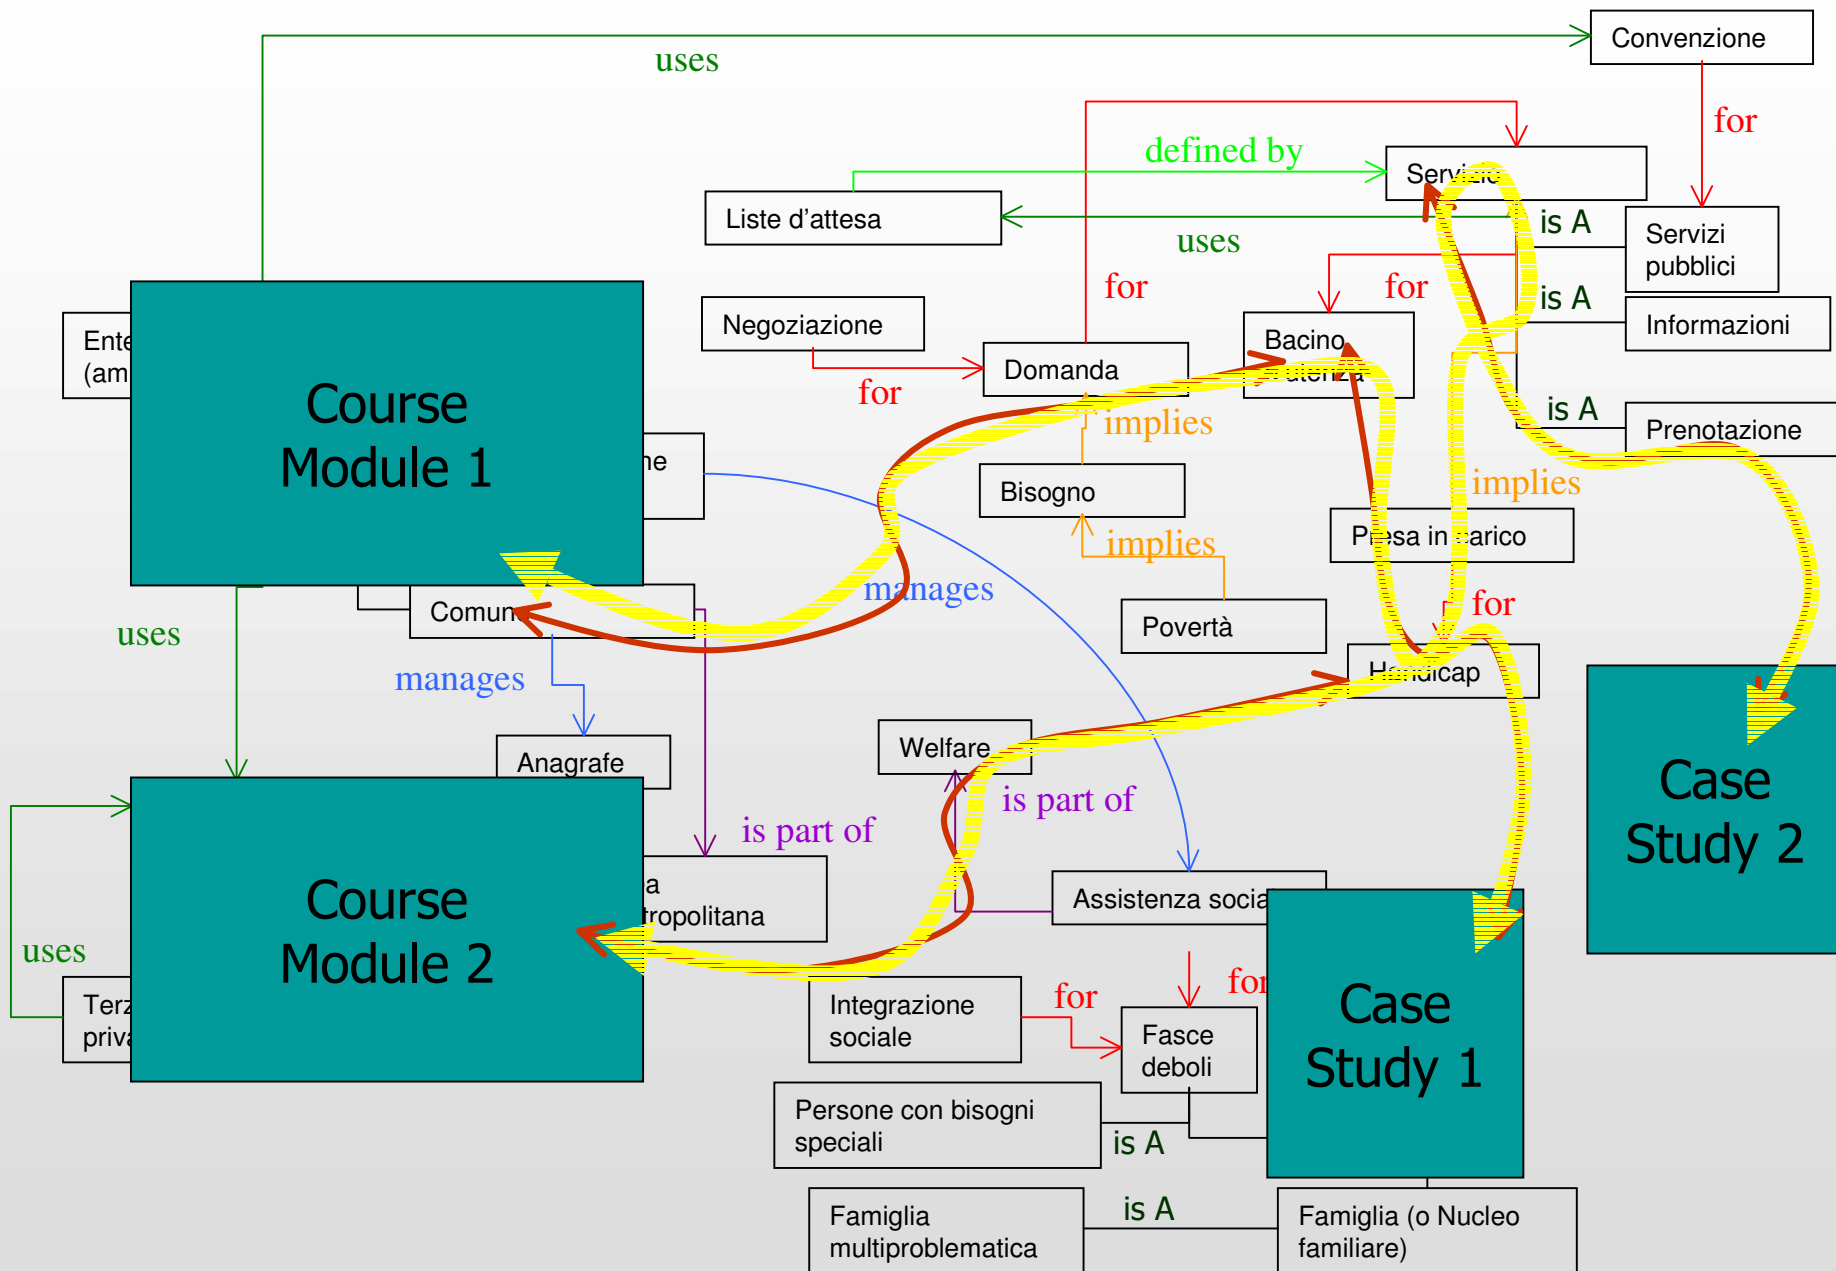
uses

Convenzione

for

defined by

Servizio

Liste d'attesa

uses

is A

Servizi pubblici

for

for

is A

Informazioni

Negoziazione

Domanda

Bacino utenza

for

implies

is A

Prenotazione

Ente (am

Course Module 1

ne

Bisogno

implies

implies

Presa in carico

manages

Povertà

for

Comun

uses

manages

Handicap

Anagrafe

Welfare

Case Study 2

is part of

is part of

Course Module 2

a tropolitana

Assistenza socia

uses

Terz priva

Integrazione sociale

for

for

Fasce deboli

Case Study 1

Persone con bisogni speciali

is A

Famiglia multiproblematica

is A

Famiglia (o Nucleo familiare)